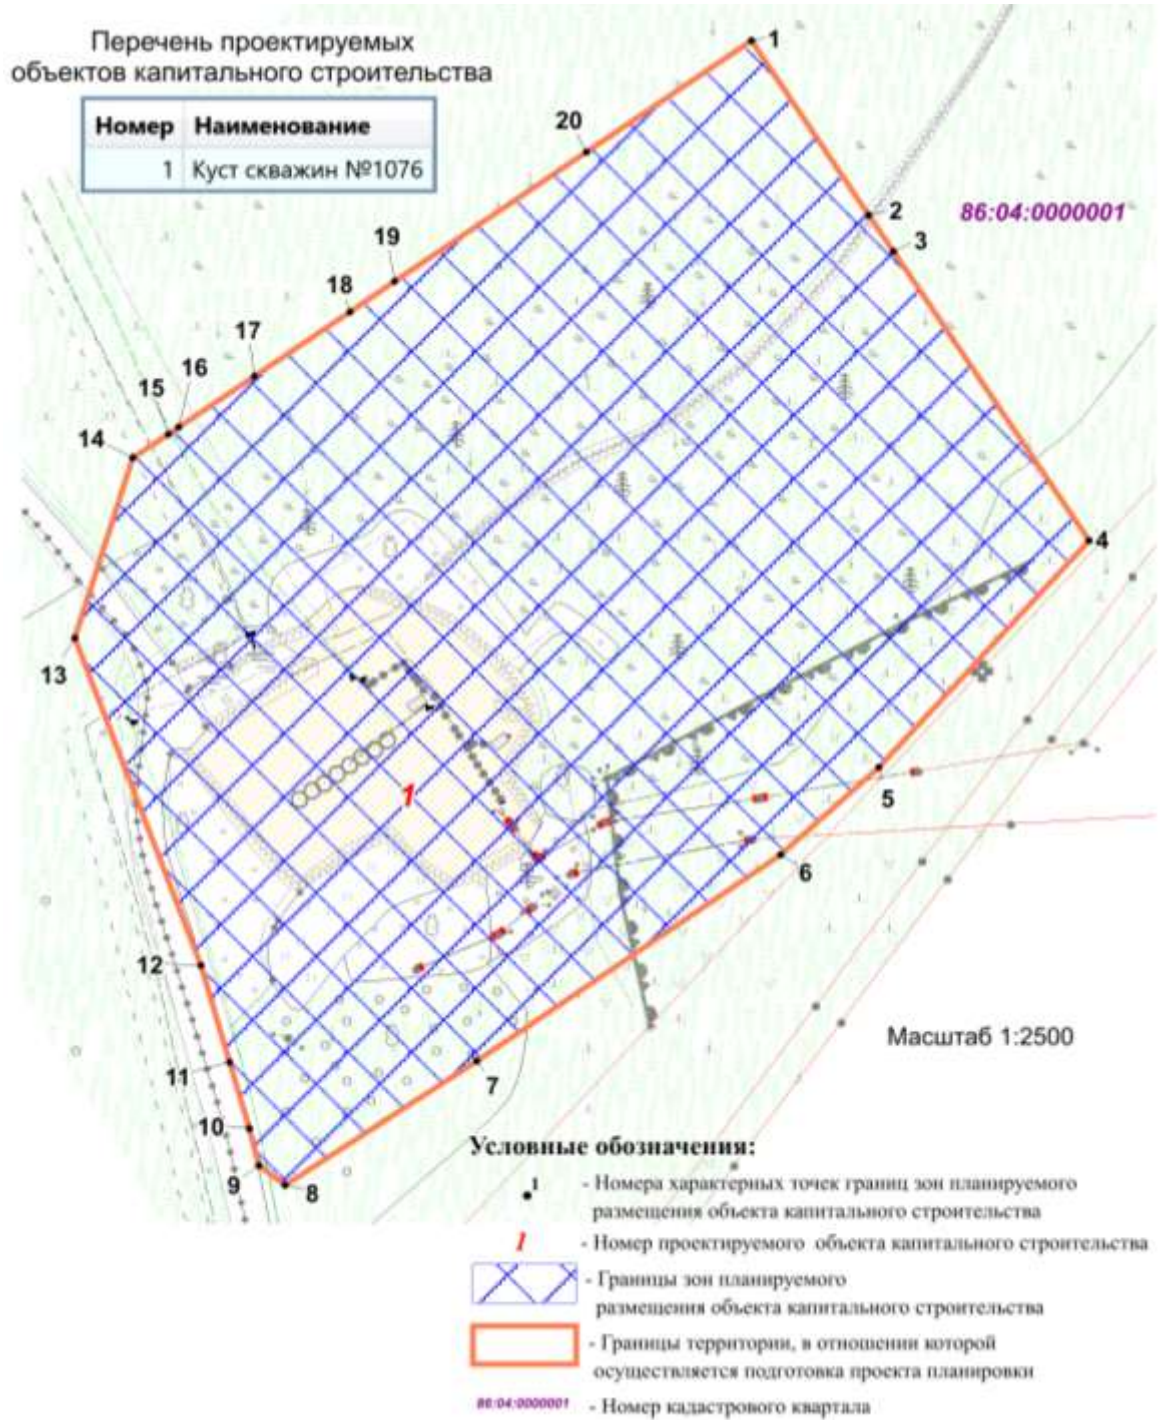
Перечень проектируемых объектов капитального строительства

| Номер | Наименование |
|---|---|
| 1 | Куст скважин №1076 |

1
20
2
3
86:04:0000001
19
18
17
16
15
14
4
13
1
5
6
12
Масштаб 1:2500
11
7
10
9
8

Условные обозначения:

1 - Номера характерных точек границ зон планируемого размещения объекта капитального строительства

1 - Номер проектируемого объекта капитального строительства

- Границы зон планируемого размещения объекта капитального строительства

- Границы территории, в отношении которой осуществляется подготовка проекта планировки

86:04:0000001 - Номер кадастрового квартала